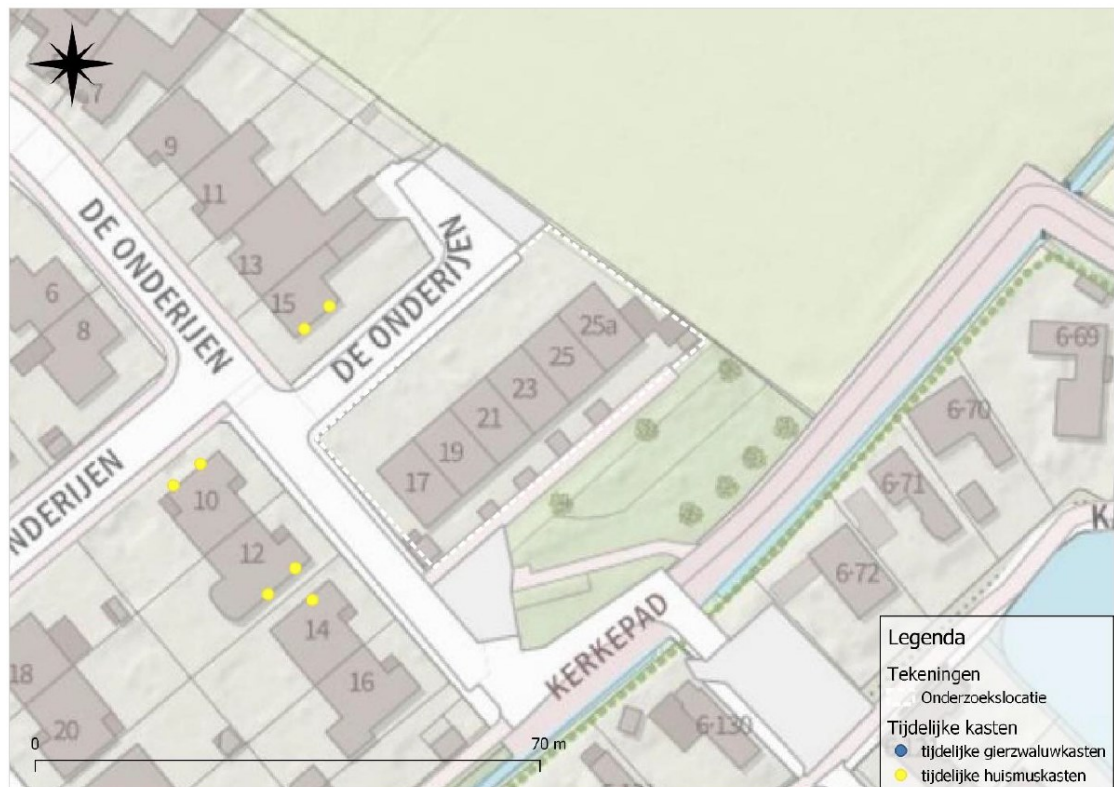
7
9
11
13
15
DE ONDERIJEN
DE ONDERIJEN
6
8
ONDERIJEN
10
12
14
16
18
20
17
19
21
23
25
25a
6-69
6-70
6-71
6-72
6-130
KERKEPAD
K
0
70 m

Legenda
Tekeningen
Onderzoekslocatie
Tijdelijke kasten
tijdelijke gierzwaluwkasten
tijdelijke huismuskasten